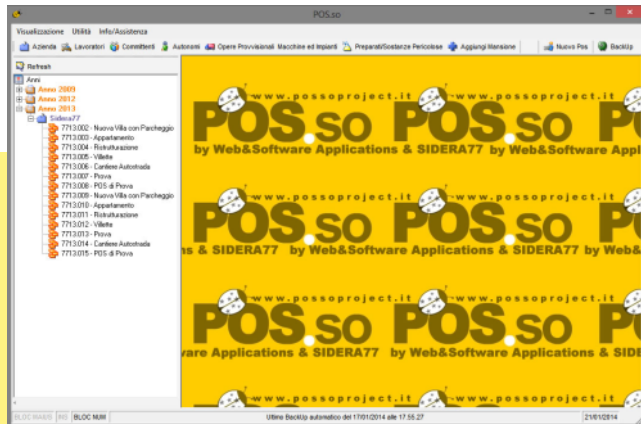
POS.so

Visualizzazione Utilità Info/Assistenza

Azienda Lavoratori Committenti Autonomi Opere Provvisionali Macchine ed Impianti Preparati/Sostanze Pericolose Aggiungi Mansione Nuovo Pos BackUp

Refresh

Anni
Anno 2009
Anno 2012
Anno 2013
Sidera77
7713:002 - Nuova Villa con Parcheggio
7713:003 - Appartamento
7713:004 - Ristrutturazione
7713:005 - Villette
7713:006 - Cantiere Autostrada
7713:007 - Prova
7713:008 - POS di Prova
7713:009 - Nuova Villa con Parcheggio
7713:010 - Appartamento
7713:011 - Ristrutturazione
7713:012 - Villette
7713:013 - Prova
7713:014 - Cantiere Autostrada
7713:015 - POS di Prova

www.possoproject.it
POS.so
by Web&Software Applications & SIDERA77

BLOC MAIUS INS BLOC NUM Ultimo BackUp automatico del 17/01/2014 alle 17.55.27 21/01/2014